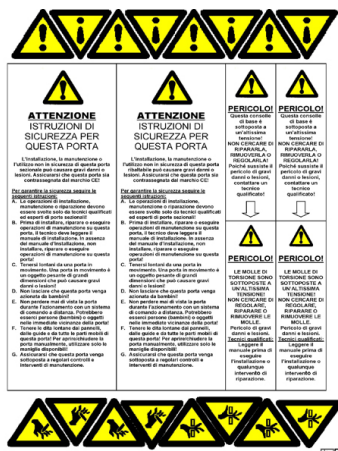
ATTENZIONE
ISTRUZIONI DI SICUREZZA PER QUESTA PORTA

L'installazione, la manutenzione o l'utilizzo non in sicurezza di questa porta sezionale può causare gravi danni o lesioni. Assicurarsi che questa porta sia contrassegnata dal marchio CE!

Per garantire la sicurezza seguire le seguenti istruzioni:
A. Le operazioni di installazione, manutenzione o riparazione devono essere svolte solo da tecnici qualificati ed esperti di porte sezionali!
B. Prima di installare, riparare o eseguire operazioni di manutenzione su questa porta, il tecnico deve leggere il manuale di installazione. In assenza del manuale d'installazione, non installare, riparare o eseguire operazioni di manutenzione su questa porta!
C. Tenersi lontani da una porta in movimento. Una porta in movimento è un oggetto pesante di grandi dimensioni che può causare gravi danni o lesioni!
D. Non lasciare che questa porta venga azionata da bambini!
E. Non passare mai di vista la porta durante l'azionamento con un sistema di comando a distanza. Potrebbero esservi persone (bambini) o oggetti nelle immediate vicinanze della porta!
F. Tenere le dita lontano dai pannelli, dalle guide e da tutte le parti mobili di questa porta! Per aprire/chiudere la porta manualmente, utilizzare solo le maniglie/impugnature!
G. Assicurarsi che questa porta venga sottoposta a regolari controlli e interventi di manutenzione.

ATTENZIONE
ISTRUZIONI DI SICUREZZA PER QUESTA PORTA

L'installazione, la manutenzione o l'utilizzo non in sicurezza di questa porta sezionale può causare gravi danni o lesioni. Assicurarsi che questa porta sia contrassegnata dal marchio CE!

Per garantire la sicurezza seguire le seguenti istruzioni:
A. Le operazioni di installazione, manutenzione o riparazione devono essere svolte solo da tecnici qualificati ed esperti di porte sezionali!
B. Prima di installare, riparare o eseguire operazioni di manutenzione su questa porta, il tecnico deve leggere il manuale di installazione. In assenza del manuale d'installazione, non installare, riparare o eseguire operazioni di manutenzione su questa porta!
C. Tenersi lontani da una porta in movimento. Una porta in movimento è un oggetto pesante di grandi dimensioni che può causare gravi danni o lesioni!
D. Non lasciare che questa porta venga azionata da bambini!
E. Non passare mai di vista la porta durante l'azionamento con un sistema di comando a distanza. Potrebbero esservi persone (bambini) o oggetti nelle immediate vicinanze della porta!
F. Tenere le dita lontano dai pannelli, dalle guide e da tutte le parti mobili di questa porta! Per aprire/chiudere la porta manualmente, utilizzare solo le maniglie/impugnature!
G. Assicurarsi che questa porta venga sottoposta a regolari controlli e interventi di manutenzione.

PERICOLO!
Questa console di base è sottoposta a un'altissima tensione!
NON CERCARE DI RIPARARLA, RIMUOVERLA O REGOLARLA!
Poiché sussiste il pericolo di gravi danni o lesioni, contattare un tecnico qualificato!

LE MOLLE DI TORSIONE SONO SOTTOPOSTE A UN'ALTISSIMA TENSIONE!
NON CERCARE DI REGOLARE, RIPARARE O RIMUOVERE LE MOLLE.
Pericolo di gravi danni o lesioni.
Tecnici qualificati: leggere il manuale prima di eseguire l'installazione o qualunque intervento di riparazione.

PERICOLO!
Questa console di base è sottoposta a un'altissima tensione!
NON CERCARE DI RIPARARLA, RIMUOVERLA O REGOLARLA!
Poiché sussiste il pericolo di gravi danni o lesioni, contattare un tecnico qualificato!

LE MOLLE DI TORSIONE SONO SOTTOPOSTE A UN'ALTISSIMA TENSIONE!
NON CERCARE DI REGOLARE, RIPARARE O RIMUOVERE LE MOLLE.
Pericolo di gravi danni o lesioni.
Tecnici qualificati: leggere il manuale prima di eseguire l'installazione o qualunque intervento di riparazione.